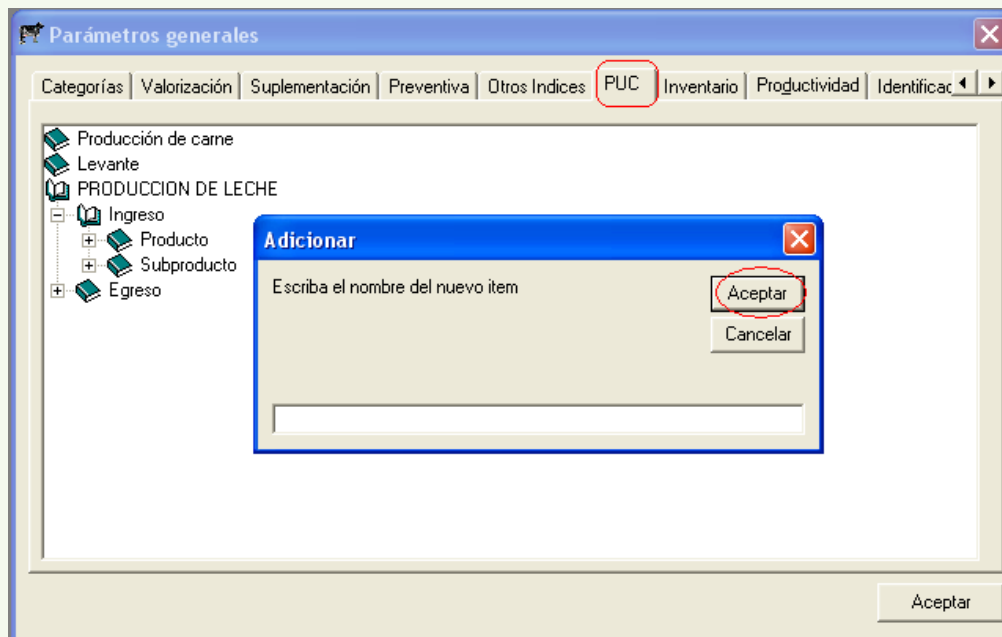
Parámetros generales

Categorías | Valorización | Suplementación | Preventiva | Otros Indices | PUC | Inventario | Productividad | Identificac

Producción de carne
Levante
PRODUCCION DE LECHE
Ingreso
Producto
Subproducto
Egreso

Adicionar

Escriba el nombre del nuevo item

Aceptar

Cancelar

Aceptar